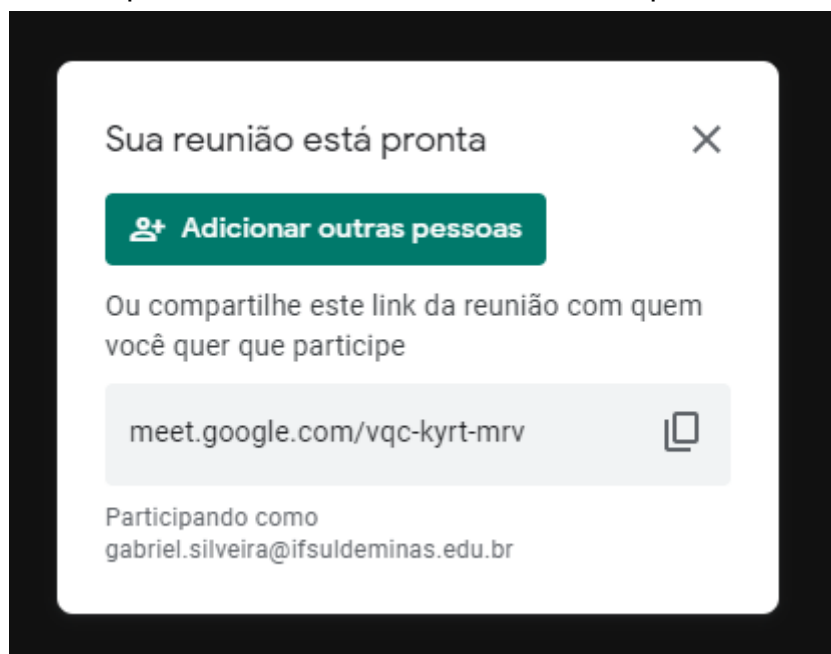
Sua reunião está pronta

Adicionar outras pessoas

Ou compartilhe este link da reunião com quem você quer que participe

meet.google.com/vqc-kyrt-mrv

Participando como
gabriel.silveira@ifsuldeminas.edu.br